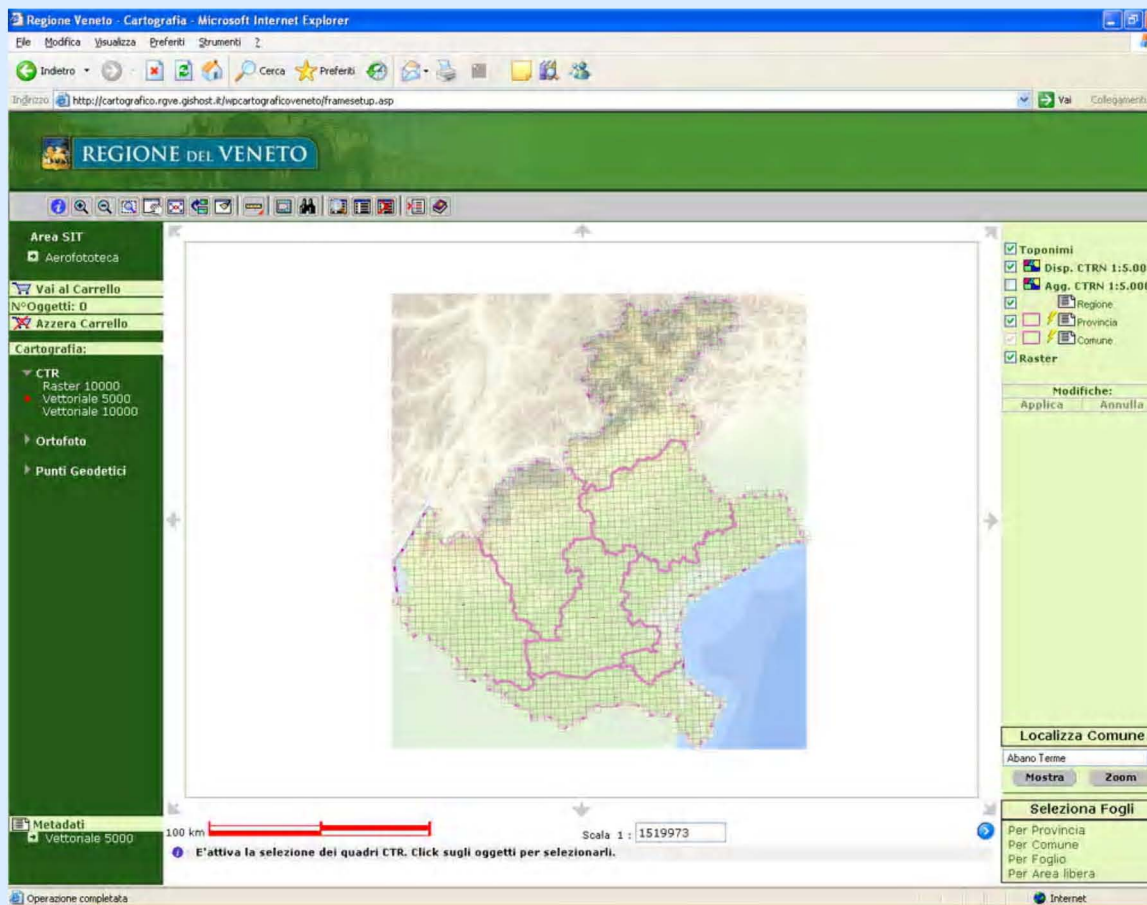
Regione Veneto - Cartografia - Microsoft Internet Explorer

File Modifica Visualizza Preferiti Strumenti ?

Indietro Cerca Preferiti

Indirizzo http://cartografico.rgve.gishost.it/wpcartograficoveneto/framesetup.asp

Vai Collegamenti

REGIONE DEL VENETO

Area SIT
Aerofototeca

Vai al Carrello
N°Oggetti: 0
Azzera Carrello

Cartografia:

CTR
Raster 10000
Vettoriale 5000
Vettoriale 10000

Ortofoto

Punti Geodetici

Metadati
Vettoriale 5000

100 km

Scala 1 : 1519973

E'attiva la selezione dei quadri CTR. Click sugli oggetti per selezionarli.

Toponimi
Disp. CTRN 1:5.00
Agg. CTRN 1:5.00
Regione
Provincia
Comune
Raster

Modifiche:
Applica Annulla

Localizza Comune
Abano Terme
Mostra Zoom

Seleziona Fogli
Per Provincia
Per Comune
Per Foglio
Per Area libera

Operazione completata

Internet